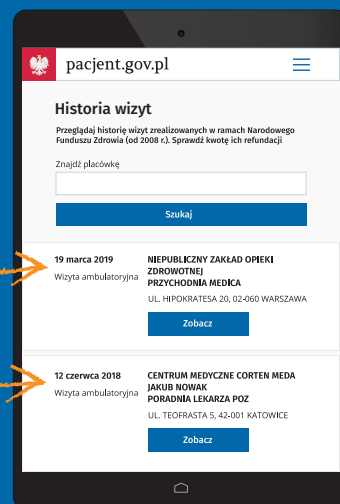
pacjent.gov.pl

Historia wizyt

Przeglądaj historię wizyt zrealizowanych w ramach Narodowego Funduszu Zdrowia (od 2008 r.). Sprawdź kwotę ich refundacji

Znajdź placówkę

Szukaj

19 marca 2019
Wizyta ambulatoryjna

NIEPUBLICZNY ZAKŁAD OPIEKI ZDROWOTNEJ PRZYCHODNIA MEDICA
UL. HIPOKRATESA 20, 02-060 WARSZAWA

Zobacz

12 czerwca 2018
Wizyta ambulatoryjna

CENTRUM MEDYCZNE CORTEN MEDA JAKUB NOWAK PORADNIA LEKARZA POZ
UL. TEOFRASTA 5, 42-001 KATOWICE

Zobacz